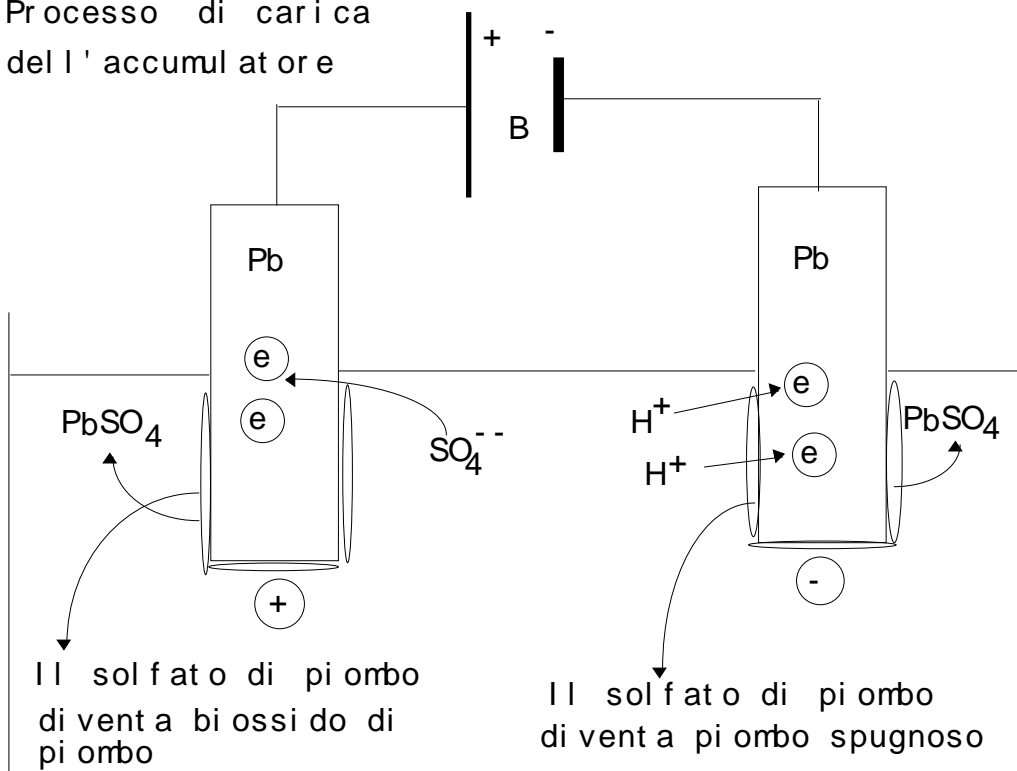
Processo di carica dell'accumulatore

+ -

B

Pb

Pb

e

e

$PbSO_4$

$SO_4^{--}$

$H^+$

e

$H^+$

e

$PbSO_4$

+

-

Il solfato di piombo diventa biossido di piombo

Il solfato di piombo diventa piombo spugnoso